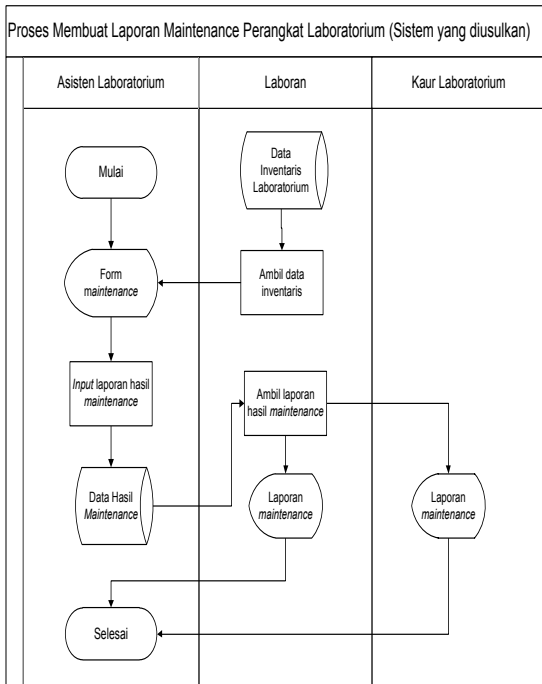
Proses Membuat Laporan Maintenance Perangkat Laboratorium (Sistem yang diusulkan)

Asisten Laboratorium

Laboran

Kaur Laboratorium

Data Inventaris Laboratorium

Mulai

Form *maintenance*

Ambil data inventaris

*Input* laporan hasil *maintenance*

Ambil laporan hasil *maintenance*

Data Hasil *Maintenance*

Laporan *maintenance*

Laporan *maintenance*

Selesai